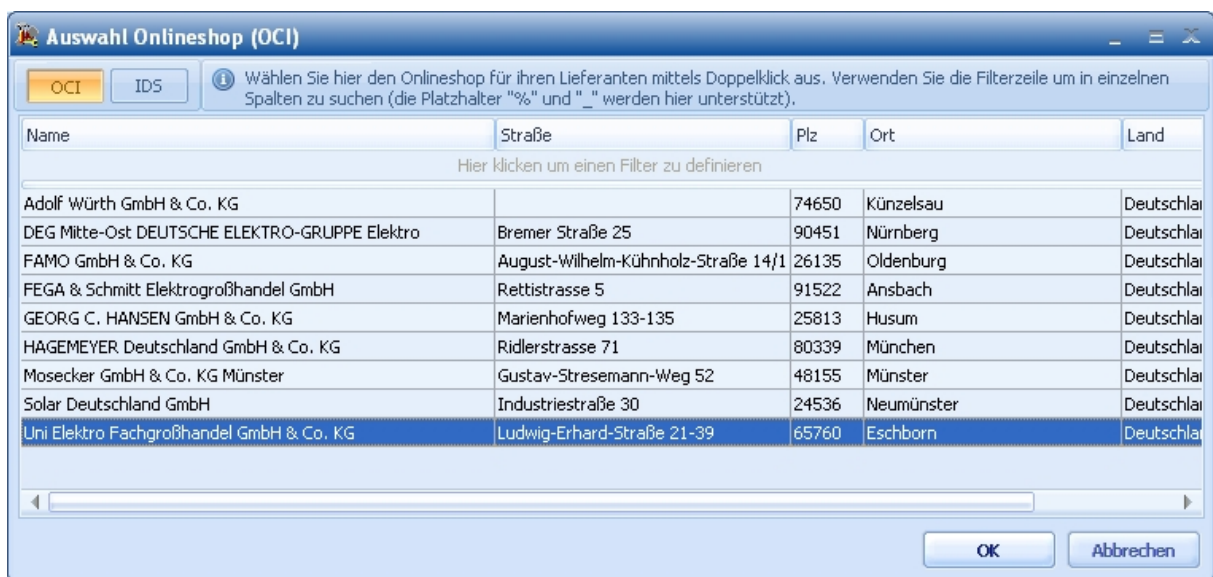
Auswahl Onlineshop (OCI)

OCI IDS

Wählen Sie hier den Onlineshop für ihren Lieferanten mittels Doppelklick aus. Verwenden Sie die Filterzeile um in einzelnen Spalten zu suchen (die Platzhalter "%" und "_" werden hier unterstützt).

| Name | Straße | Plz | Ort | Land |
|---|---|---|---|---|
| Hier klicken um einen Filter zu definieren | | | | |
| Adolf Würth GmbH & Co. KG | | 74650 | Künzelsau | Deutschlar |
| DEG Mitte-Ost DEUTSCHE ELEKTRO-GRUPPE Elektro | Bremer Straße 25 | 90451 | Nürnberg | Deutschlar |
| FAMO GmbH & Co. KG | August-Wilhelm-Kühnholz-Straße 14/1 | 26135 | Oldenburg | Deutschlar |
| FEGA & Schmitt Elektrogroßhandel GmbH | Rettistrasse 5 | 91522 | Ansbach | Deutschlar |
| GEORG C. HANSEN GmbH & Co. KG | Marienhofweg 133-135 | 25813 | Husum | Deutschlar |
| HAGEMEYER Deutschland GmbH & Co. KG | Ridlerstrasse 71 | 80339 | München | Deutschlar |
| Mosecker GmbH & Co. KG Münster | Gustav-Stresemann-Weg 52 | 48155 | Münster | Deutschlar |
| Solar Deutschland GmbH | Industriestraße 30 | 24536 | Neumünster | Deutschlar |
| Uni Elektro Fachgroßhandel GmbH & Co. KG | Ludwig-Erhard-Straße 21-39 | 65760 | Eschborn | Deutschlar |

OK Abbrechen